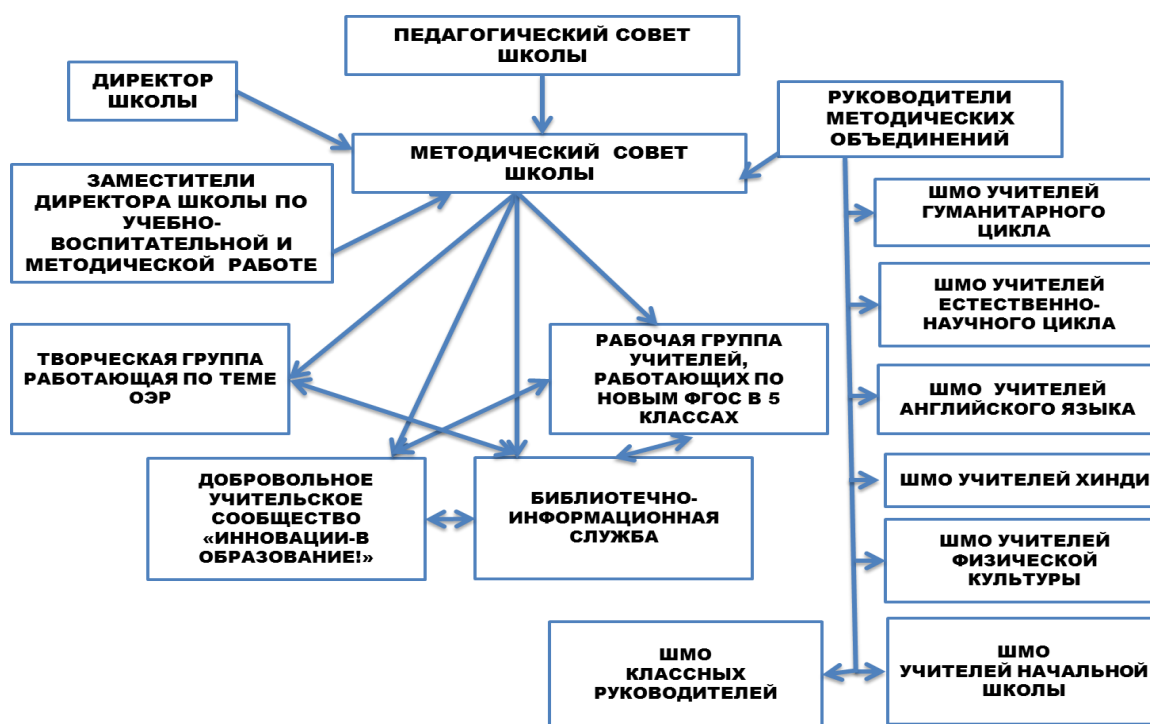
ПЕДАГОГИЧЕСКИЙ СОВЕТ ШКОЛЫ

ДИРЕКТОР ШКОЛЫ

РУКОВОДИТЕЛИ МЕТОДИЧЕСКИХ ОБЪЕДИНЕНИЙ

МЕТОДИЧЕСКИЙ СОВЕТ ШКОЛЫ

ЗАМЕСТИТЕЛИ ДИРЕКТОРА ШКОЛЫ ПО УЧЕБНО-ВОСПИТАТЕЛЬНОЙ И МЕТОДИЧЕСКОЙ РАБОТЕ

ШМО УЧИТЕЛЕЙ ГУМАНИТАРНОГО ЦИКЛА

ШМО УЧИТЕЛЕЙ ЕСТЕСТВЕННО-НАУЧНОГО ЦИКЛА

ТВОРЧЕСКАЯ ГРУППА РАБОТАЮЩАЯ ПО ТЕМЕ ОЭР

РАБОЧАЯ ГРУППА УЧИТЕЛЕЙ, РАБОТАЮЩИХ ПО НОВЫМ ФГОС В 5 КЛАССАХ

ШМО УЧИТЕЛЕЙ АНГЛИЙСКОГО ЯЗЫКА

ШМО УЧИТЕЛЕЙ ХИНДИ

ДОБРОВОЛЬНОЕ УЧИТЕЛЬСКОЕ СООБЩЕСТВО «ИННОВАЦИИ-В ОБРАЗОВАНИЕ!»

БИБЛИОТЕЧНО-ИНФОРМАЦИОННАЯ СЛУЖБА

ШМО УЧИТЕЛЕЙ ФИЗИЧЕСКОЙ КУЛЬТУРЫ

ШМО КЛАССНЫХ РУКОВОДИТЕЛЕЙ

ШМО УЧИТЕЛЕЙ НАЧАЛЬНОЙ ШКОЛЫ